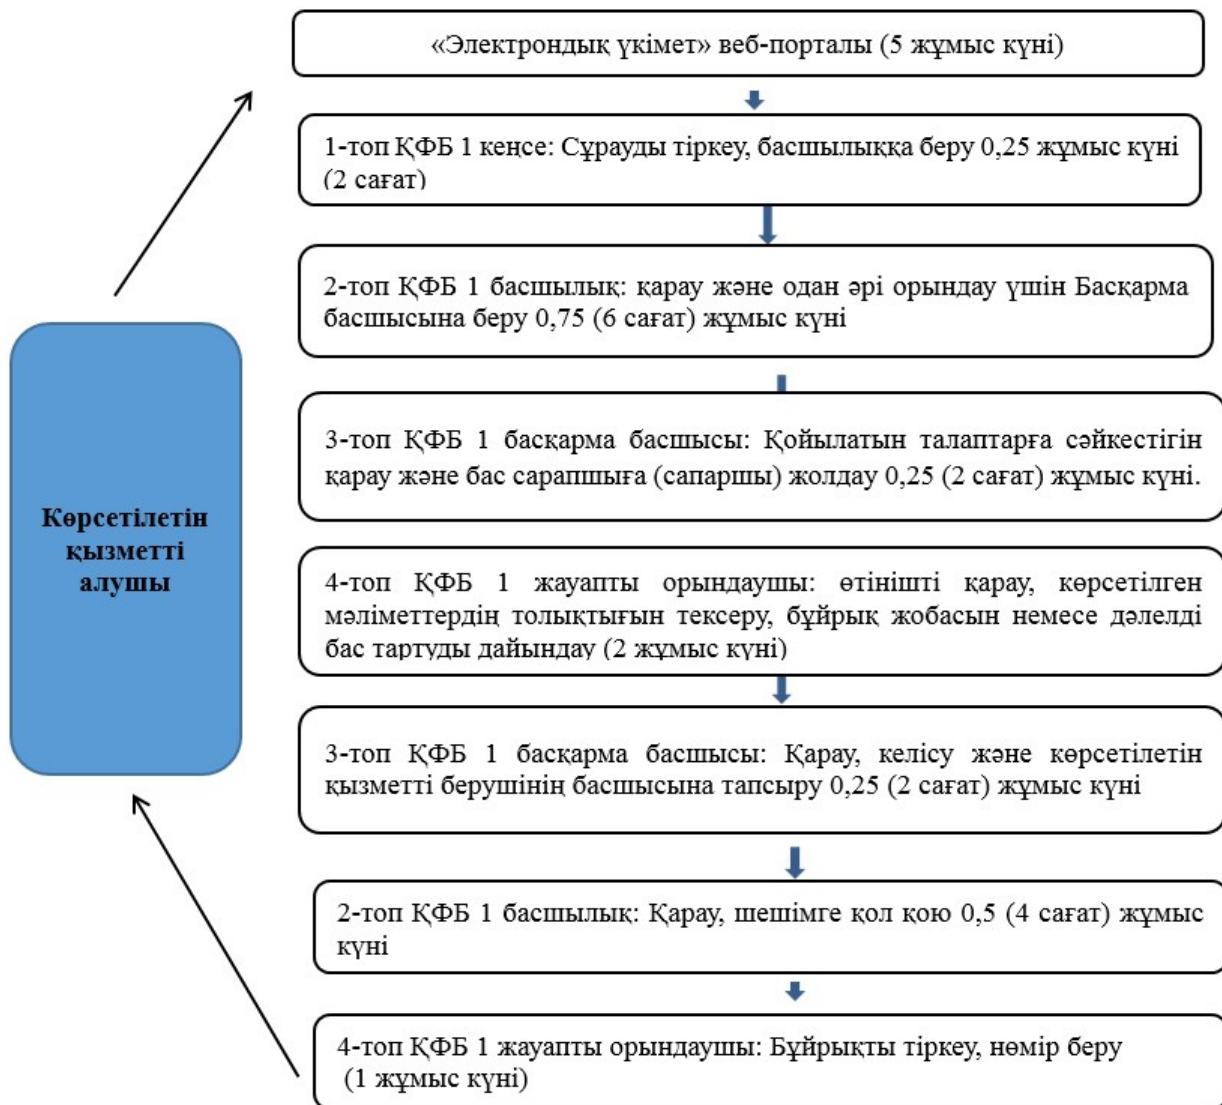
«Электрондық үкімет» веб-порталы (5 жұмыс күні)

1-топ ҚФБ 1 кеңсе: Сұрауды тіркеу, басшылыққа беру 0,25 жұмыс күні (2 сағат)

2-топ ҚФБ 1 басшылық: қарау және одан әрі орындау үшін Басқарма басшысына беру 0,75 (6 сағат) жұмыс күні

3-топ ҚФБ 1 басқарма басшысы: Қойылатын талаптарға сәйкестігін қарау және бас сарапшыға (сапаршы) жолдау 0,25 (2 сағат) жұмыс күні.

4-топ ҚФБ 1 жауапты орындаушы: өтінішті қарау, көрсетілген мәліметтердің толықтығын тексеру, бұйрық жобасын немесе дәлелді бас тартуды дайындау (2 жұмыс күні)

3-топ ҚФБ 1 басқарма басшысы: Қарау, келісу және көрсетілетін қызметті берушінің басшысына тапсыру 0,25 (2 сағат) жұмыс күні

2-топ ҚФБ 1 басшылық: Қарау, шешімге қол қою 0,5 (4 сағат) жұмыс күні

4-топ ҚФБ 1 жауапты орындаушы: Бұйрықты тіркеу, нөмір беру (1 жұмыс күні)

Көрсетілетін қызметті алушы